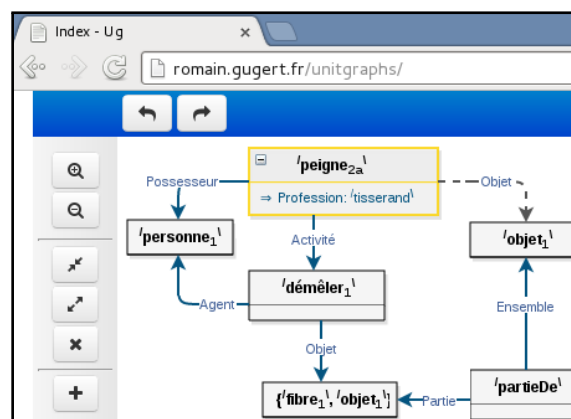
Index - Ug
×
romain.gugert.fr/unitgraphs/

⊟ /peigne$_{2a}$\
⇒ Profession: /tisserand\
Possesseur
Objet
/personne$_1$\
Activité
/objet$_1$\
/démêler$_1$\
Agent
Ensemble
Objet
{/fibre$_1$\, /objet$_1$\}
Partie
/partieDe\